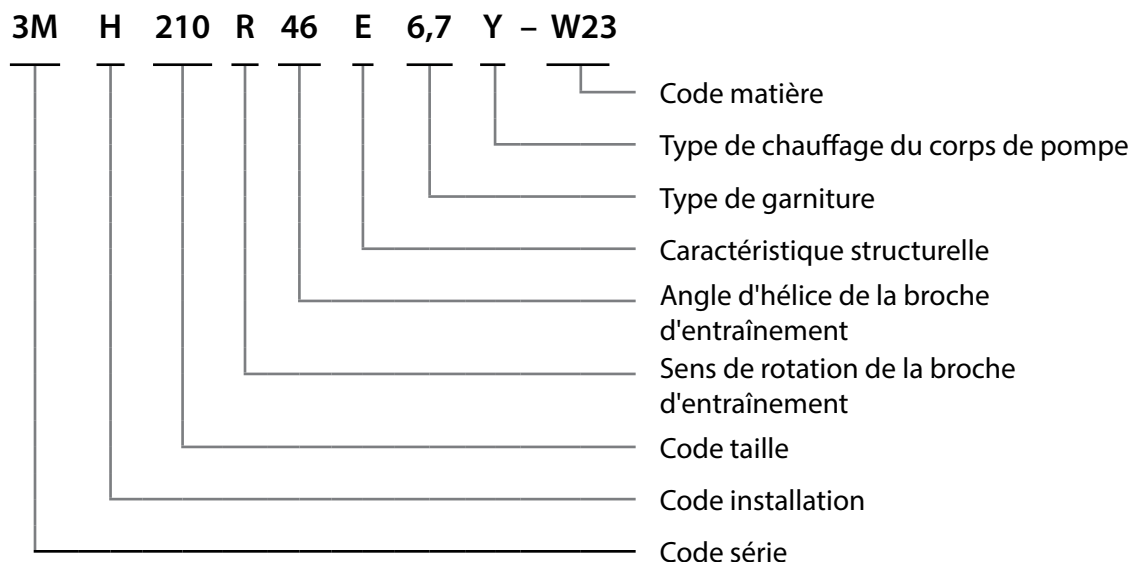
3M H 210 R 46 E 6,7 Y – W23

Code matière

Type de chauffage du corps de pompe

Type de garniture

Caractéristique structurelle

Angle d'hélice de la broche d'entraînement

Sens de rotation de la broche d'entraînement

Code taille

Code installation

Code série